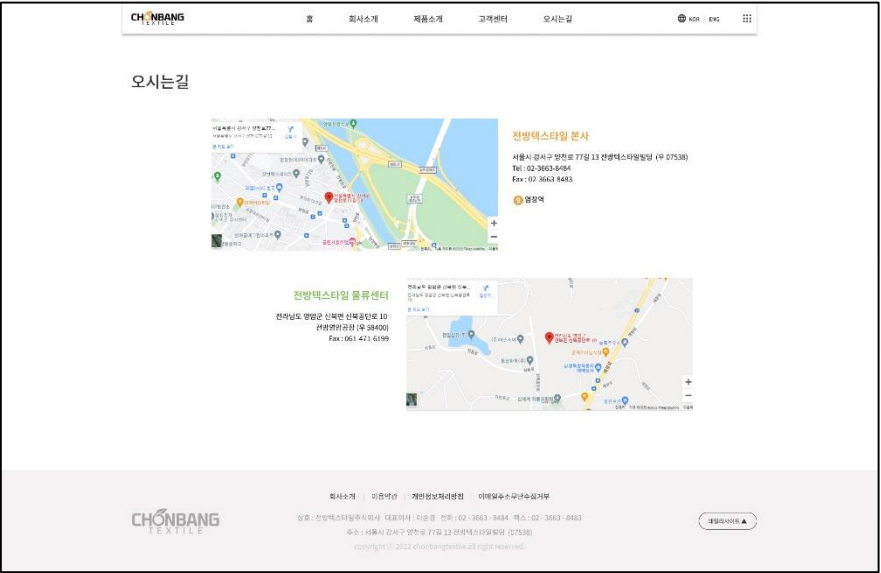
CHONBANG TEXTILE

홈 회사소개 제품소개 고객센터 오시는길

KOR | ENG

오시는길

전방텍스타일 본사

서울시 강서구 양천로 77길 13 전방텍스타일빌딩 (우 07538)
Tel : 02-3663-8484
Fax : 02 3663 8483

염창역

전방텍스타일 물류센터

전라남도 영암군 신북면 신북공단로 10
전방영암공장 (우 58400)
Fax : 061 471 6199

회사소개 | 이용약관 | 개인정보처리방침 | 이메일주소무단수집거부

CHONBANG TEXTILE

상호 : 전방텍스타일주식회사 대표이사 : 이순종 전화 : 02-3663-8484 팩스 : 02-3663-8483
주소 : 서울시 강서구 양천로 77길 13 전방텍스타일빌딩 (07538)
copyright © 2022 chonbangtextile.all right reserved.

패밀리사이트 ▲